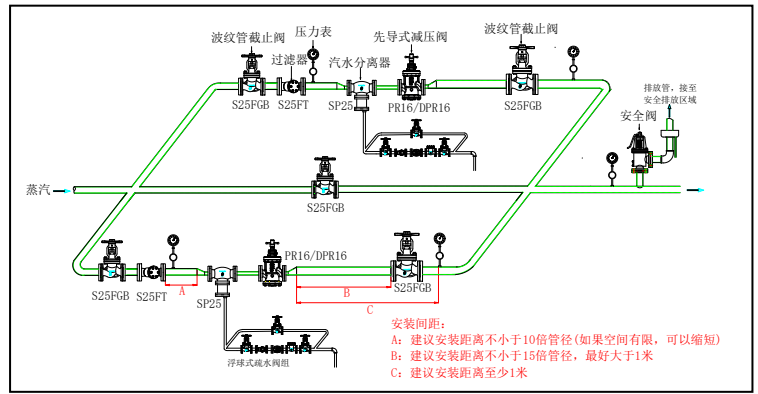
波纹管截止阀

压力表

先导式减压阀

波纹管截止阀

过滤器

汽水分离器

S25FGB

S25FT

SP25

PR16/DPR16

S25FGB

排放管，接至安全排放区域

安全阀

蒸汽

S25FGB

PR16/DPR16

S25FGB

S25FT

A

B

C

S25FGB

SP25

浮球式疏水阀组

安装间距：

A：建议安装距离不小于10倍管径（如果空间有限，可以缩短）

B：建议安装距离不小于15倍管径，最好大于1米

C：建议安装距离至少1米